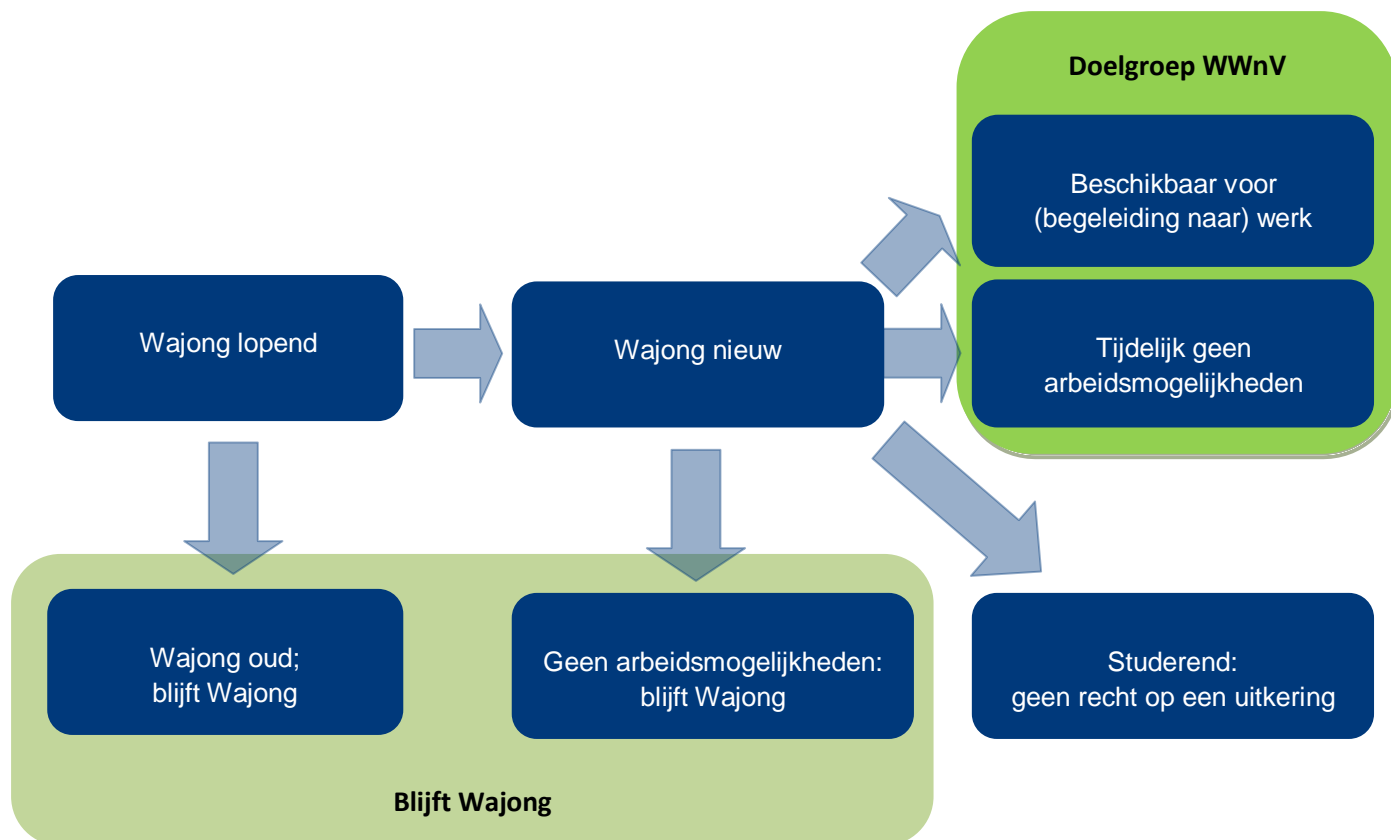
Doelgroep WWnV

Beschikbaar voor (begeleiding naar) werk

Tijdelijk geen arbeidsmogelijkheden

Wajong lopend

Wajong nieuw

Wajong oud; blijft Wajong

Geen arbeidsmogelijkheden: blijft Wajong

Studerend: geen recht op een uitkering

Blijft Wajong